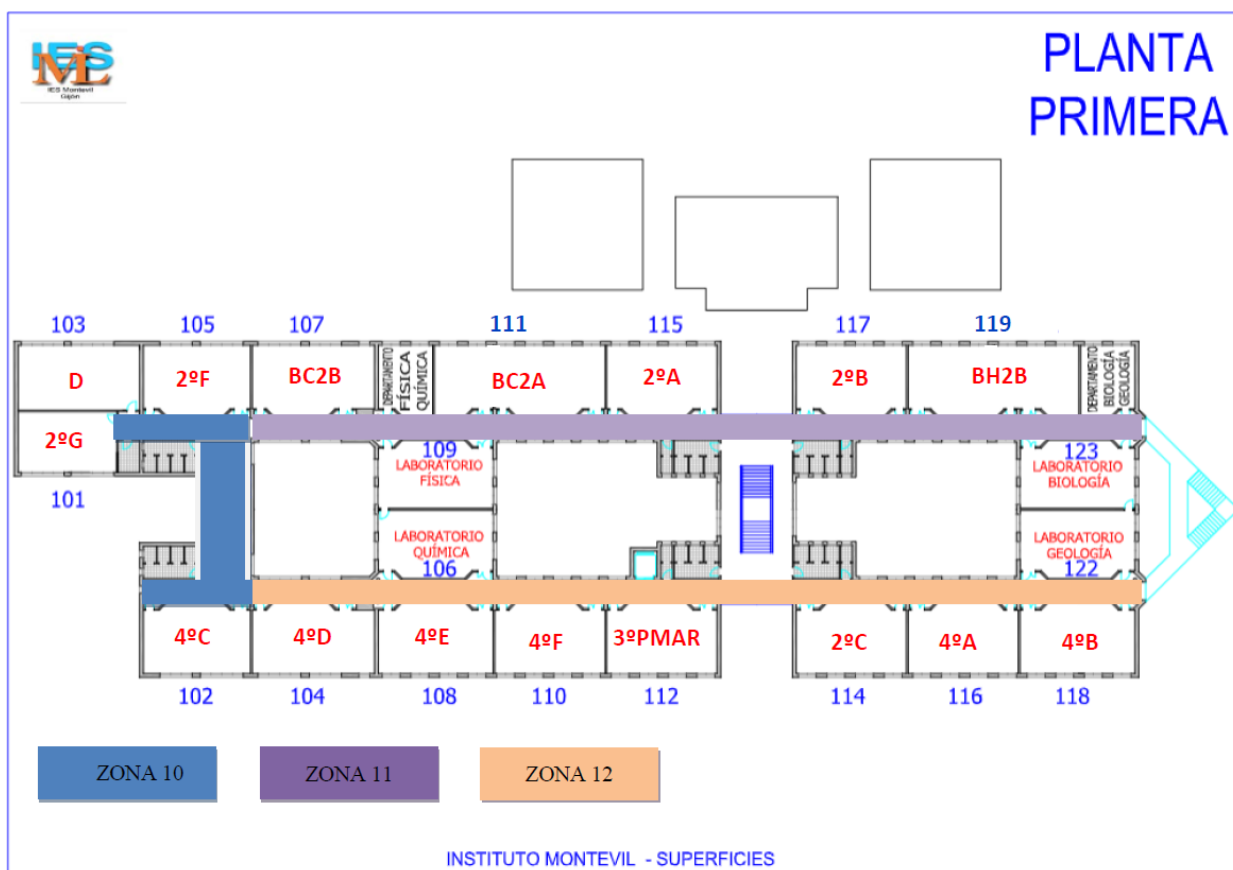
IES ML
IES Montevil
Gijón

PLANTA
PRIMERA

103 105 107 111 115 117 119

D
2ºF
BC2B
DEPARTAMENTO FÍSICA QUÍMICA
BC2A
2ºA
2ºB
BH2B
DEPARTAMENTO BIOLOGÍA GEOLOGÍA

2ºG
109
LABORATORIO FÍSICA
123
LABORATORIO BIOLOGÍA

101

LABORATORIO QUÍMICA
106
LABORATORIO GEOLOGÍA
122

4ºC
4ºD
4ºE
4ºF
3ºPMAR
2ºC
4ºA
4ºB

102 104 108 110 112 114 116 118

ZONA 10
ZONA 11
ZONA 12

INSTITUTO MONTEVIL - SUPERFICIES